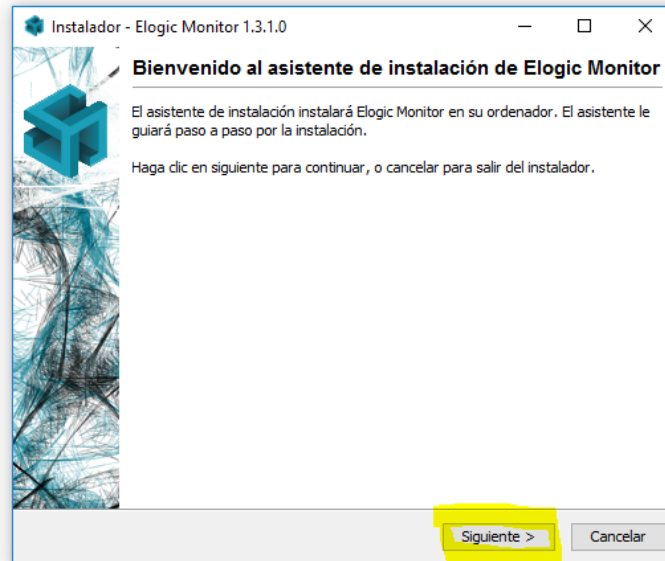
Instalador - Elogic Monitor 1.3.1.0

Bienvenido al asistente de instalación de Elogic Monitor

El asistente de instalación instalará Elogic Monitor en su ordenador. El asistente le guiará paso a paso por la instalación.

Haga clic en siguiente para continuar, o cancelar para salir del instalador.

Siguiente >

Cancelar